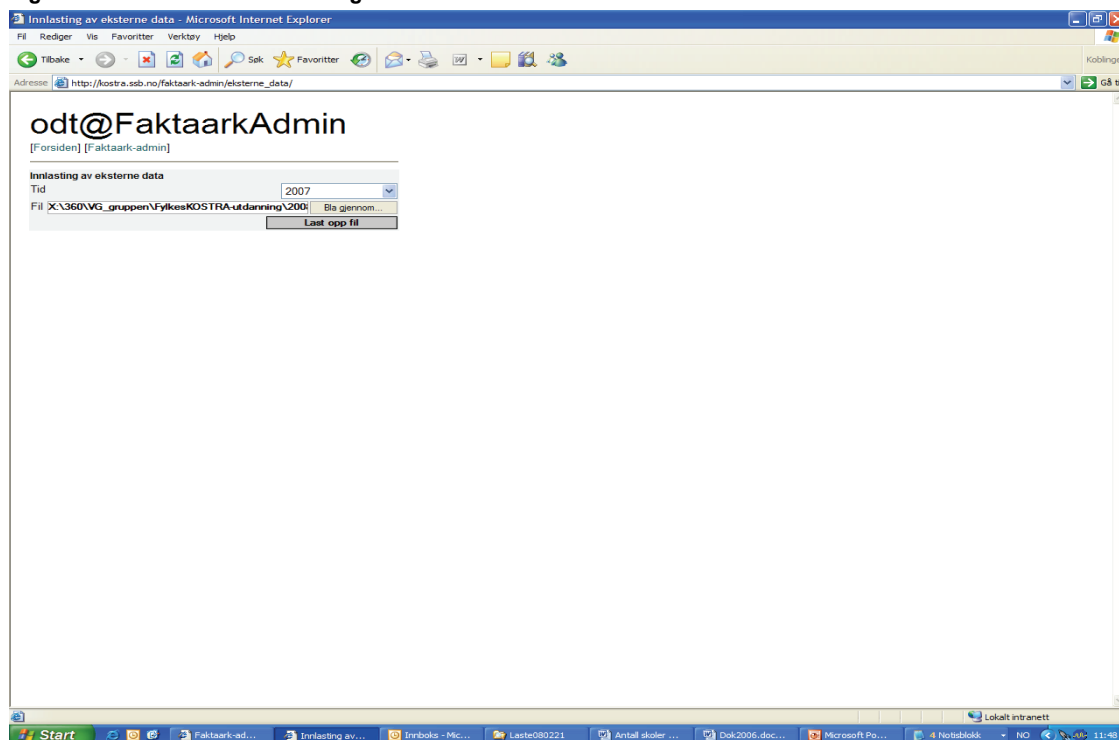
Innlasting av eksterne data - Microsoft Internet Explorer

Fil Rediger Vis Favoritter Verktøy Hjelp

Tilbake Søk Favoritter

Koblinge

Adresse http://kostra.ssb.no/faktaark-admin/eksterne_data/

Gå t

odt@FaktaarkAdmin

[Forsiden] [Faktaark-admin]

Innlasting av eksterne data

Tid 2007

Fil X:\360\VG_gruppen\FylkesKOSTRA-utdanning\200 Bla gjennom...

Last opp fil

Lokalt intranett

Start Faktaark-ad... Innlasting av... Innboks - Mic... Laste080221 Antall skoler ... Dok2006.doc... Microsoft Po... 4 Notisblokk NO 11:48